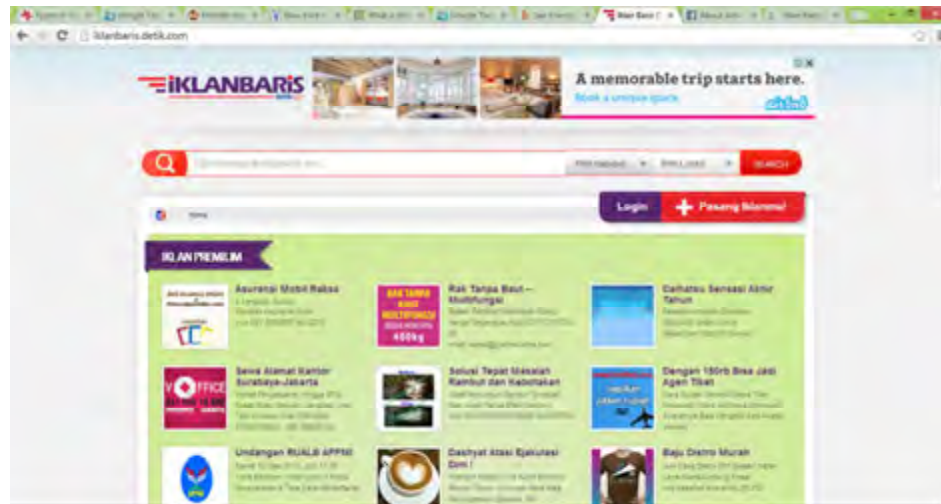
iklanbaris.detik.com

IKLANBARIS

A memorable trip starts here.

Book a unique space

SEARCH

Login

Pasang Iklanmu!

Home

IKLAN PREMIUM

Asuransi Mobil Raksa

Rak Tanpa Baut – Multifungsi

RAK TANPA BAUT MULTIFUNGSI

400kg

Cahatou Sensasi Akhir Tahun

Sewa Alamat Kantor Surabaya-Jakarta

Y OFFICE

Solusi Tepat Masalah Rambut dan Kebotakan

Dengan 150rb Bisa Jadi Agen Tiket

Undangan RUALB APPMI

Dashyat Atasi Ejakulasi Dini !

Baju Distro Murah